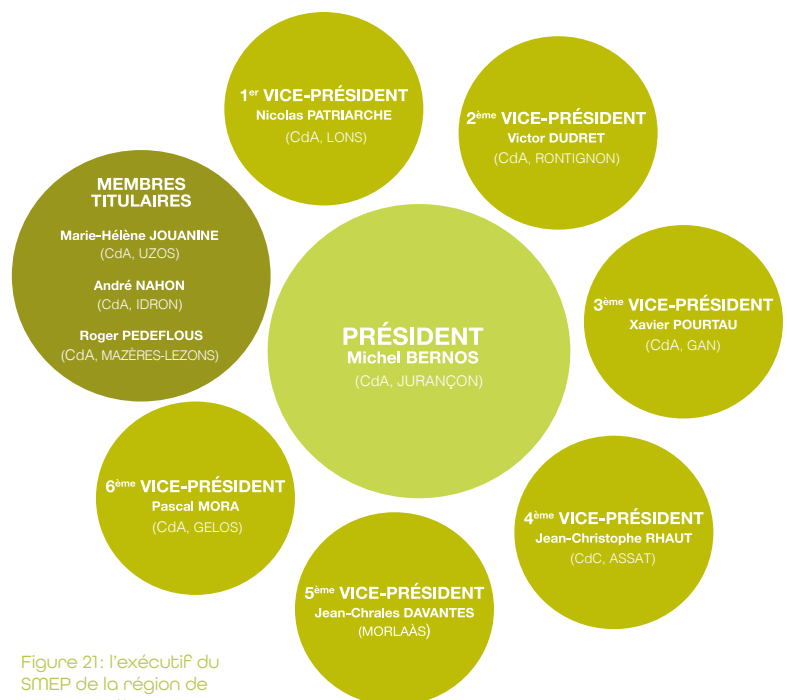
1$^{er}$ VICE-PRÉSIDENT
Nicolas PATRIARCHE
(CdA, LONS)

2$^{ème}$ VICE-PRÉSIDENT
Victor DUDRET
(CdA, RONTIGNON)

MEMBRES TITULAIRES
Marie-Hélène JOUANINE
(CdA, UZOS)
André NAHON
(CdA, IDRON)
Roger PEDEFLOUS
(CdA, MAZÈRES-LEZONS)

PRÉSIDENT
Michel BERNOS
(CdA, JURANÇON)

3$^{ème}$ VICE-PRÉSIDENT
Xavier POURTAU
(CdA, GAN)

6$^{ème}$ VICE-PRÉSIDENT
Pascal MORA
(CdA, GELOS)

4$^{ème}$ VICE-PRÉSIDENT
Jean-Christophe RHAUT
(CdC, ASSAT)

5$^{ème}$ VICE-PRÉSIDENT
Jean-Chrales DAVANTES
(MORLAÀS)

Figure 21: l'exécutif du SMEP de la région de